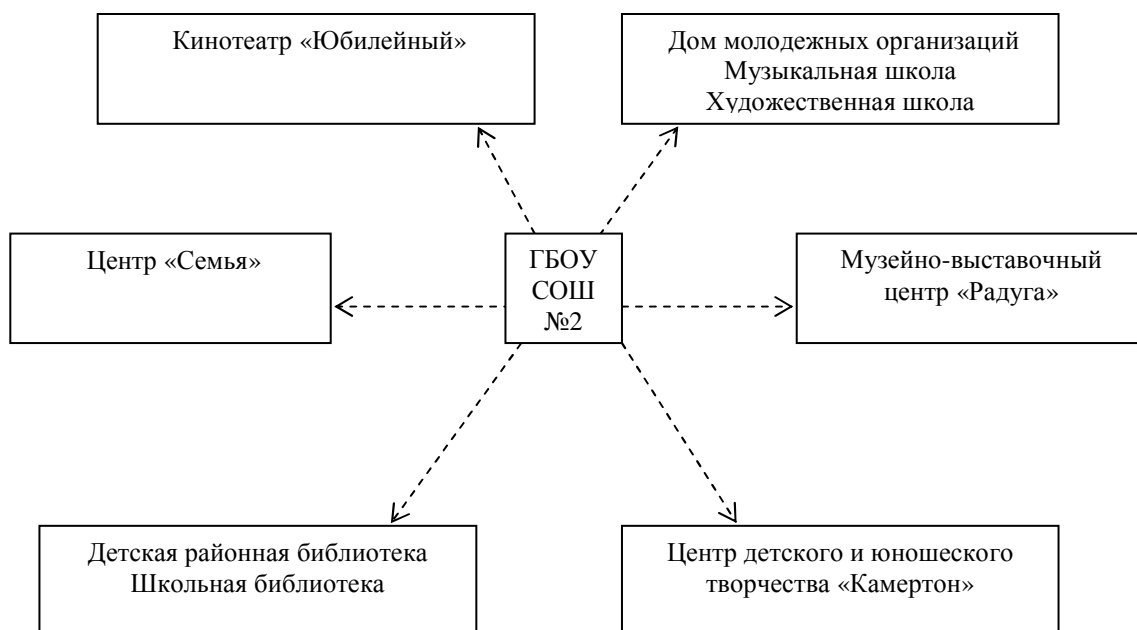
Кинотеатр «Юбилейный»

Дом молодежных организаций
Музыкальная школа
Художественная школа

Центр «Семья»

ГБОУ
СОШ
№2

Музейно-выставочный центр «Радуга»

Детская районная библиотека
Школьная библиотека

Центр детского и юношеского творчества «Камертон»